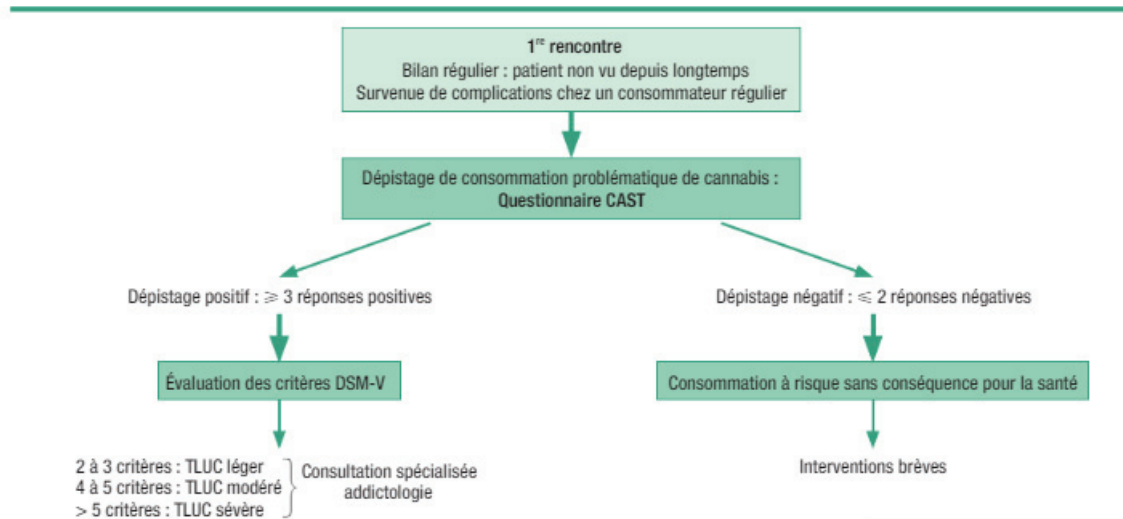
1$^{re}$ rencontre
Bilan régulier : patient non vu depuis longtemps
Survenue de complications chez un consommateur régulier

Dépistage de consommation problématique de cannabis :
Questionnaire CAST

Dépistage positif : $\geqslant$ 3 réponses positives

Dépistage négatif : $\leqslant$ 2 réponses négatives

Évaluation des critères DSM-V

Consommation à risque sans conséquence pour la santé

2 à 3 critères : TLUC léger
4 à 5 critères : TLUC modéré
> 5 critères : TLUC sévère

Consultation spécialisée addictologie

Interventions brèves